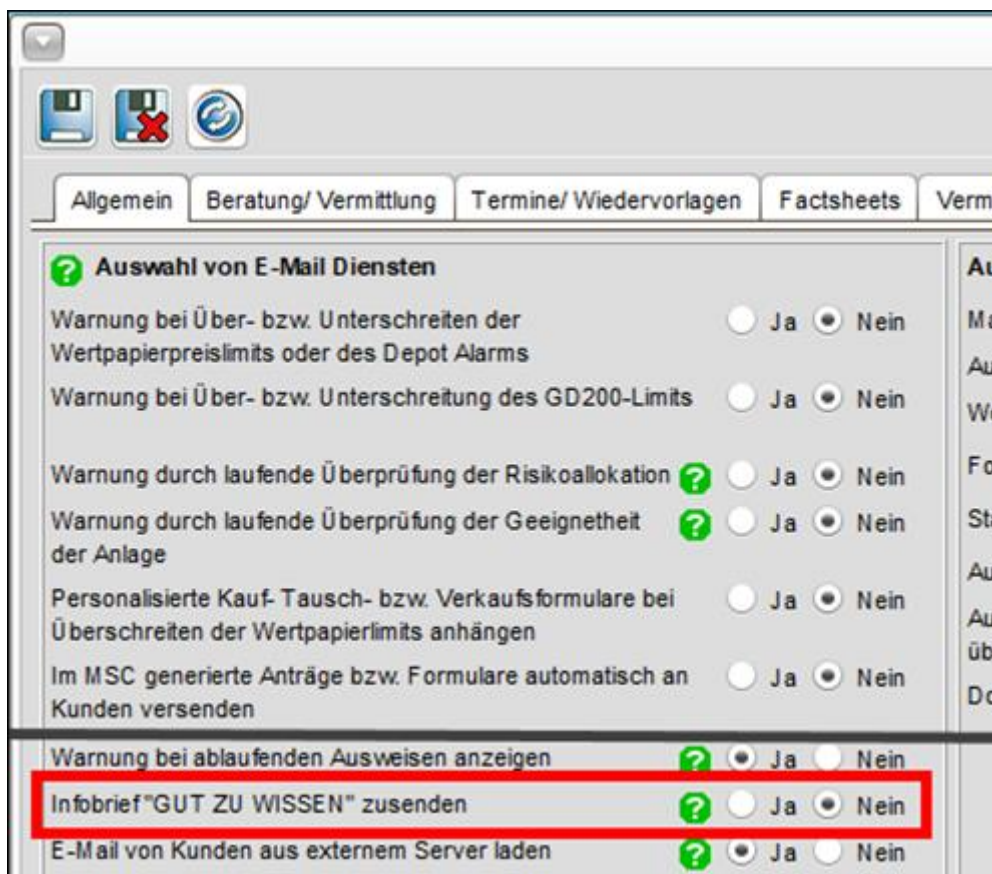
Allgemein | Beratung/ Vermittlung | Termine/ Wiedervorlagen | Factsheets | Verm

Auswahl von E-Mail Diensten

Warnung bei Über- bzw. Unterschreiten der Wertpapierpreislimits oder des Depot Alarms Ja Nein

Warnung bei Über- bzw. Unterschreitung des GD200-Limits Ja Nein

Warnung durch laufende Überprüfung der Risikoallokation Ja Nein

Warnung durch laufende Überprüfung der Geeignetheit der Anlage Ja Nein

Personalisierte Kauf- Tausch- bzw. Verkaufsformulare bei Überschreiten der Wertpapierlimits anhängen Ja Nein

Im MSC generierte Anträge bzw. Formulare automatisch an Kunden versenden Ja Nein

Warnung bei ablaufenden Ausweisen anzeigen Ja Nein

Infobrief "GUT ZU WISSEN" zusenden Ja Nein

E-Mail von Kunden aus externem Server laden Ja Nein

Au
Ma
Au
We
Fo
St
Au
Au
üb
Do